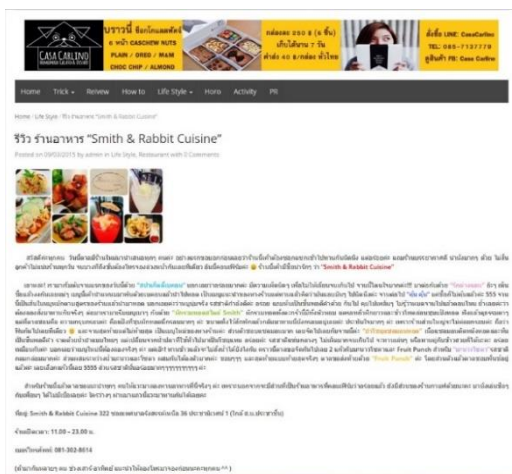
CASA CARLINO

บราวนี่ ช็อกโกแลตชิพ

สั่งซื้อ LINE: CasaCarlino
TEL: 085-7137779
ดูสินค้า FB: Casa Carlino

Home Trick Relieve How to Life Style Horo Activity PR

Home / Life Style / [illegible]

รีวิว ร้านอาหาร "Smith & Rabbit Cuisine"

Posted on 09/03/2015 by admin in Life Style, Restaurant with 0 Comments

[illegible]

ที่อยู่: Smith & Rabbit Cuisine 322 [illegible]

เวลาเปิด: 11.00 – 23.00 น.

เบอร์โทรศัพท์: 081-302-8014

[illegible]